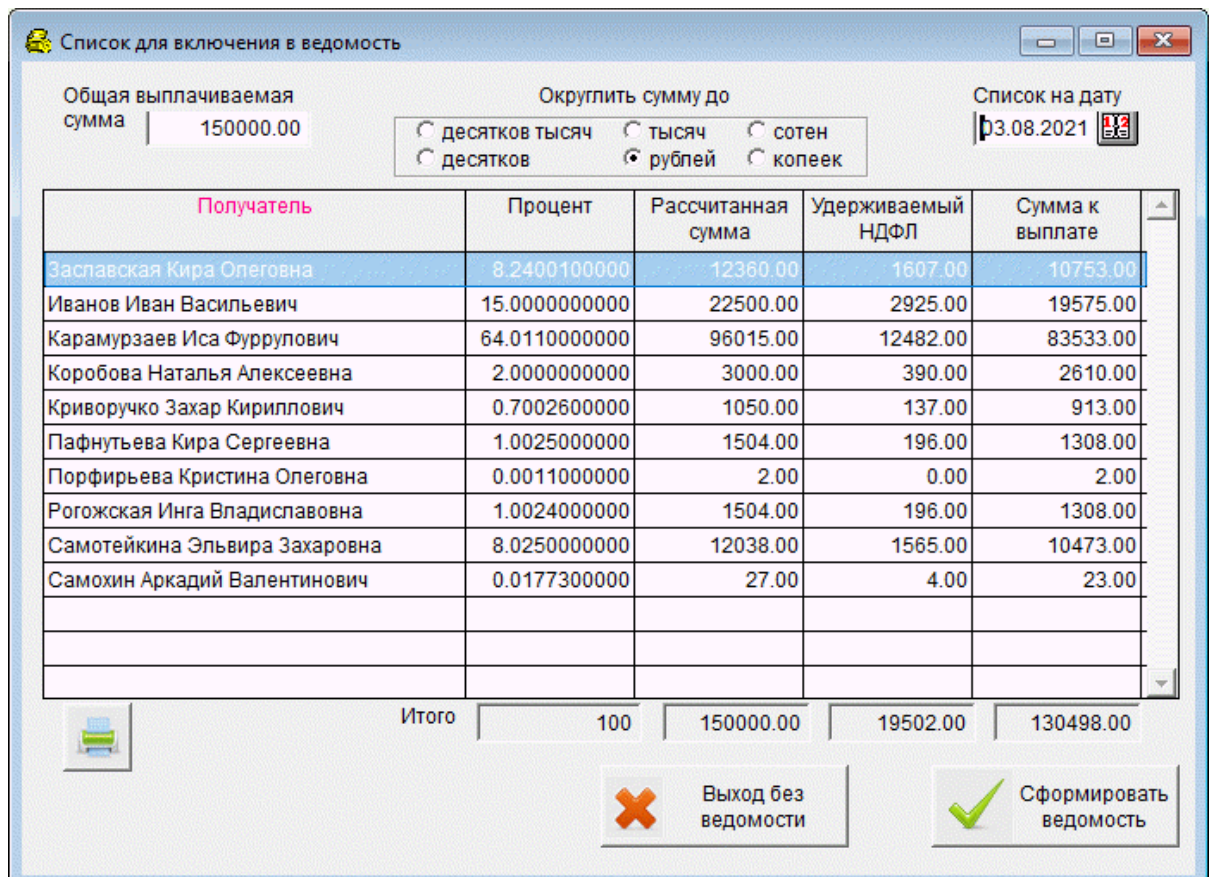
Список для включения в ведомость

Общая выплачиваемая сумма 150000.00

Округлить сумму до
десятков тысяч
тысяч
сотен
десятков
рублей
копеек

Список на дату
03.08.2021

| Получатель | Процент | Рассчитанная сумма | Удерживаемый НДФЛ | Сумма к выплате |
|---|---|---|---|---|
| Заславская Кира Олеговна | 8.2400100000 | 12360.00 | 1607.00 | 10753.00 |
| Иванов Иван Васильевич | 15.0000000000 | 22500.00 | 2925.00 | 19575.00 |
| Карамурзаев Иса Фуррулович | 64.0110000000 | 96015.00 | 12482.00 | 83533.00 |
| Коробова Наталья Алексеевна | 2.0000000000 | 3000.00 | 390.00 | 2610.00 |
| Криворучко Захар Кириллович | 0.7002600000 | 1050.00 | 137.00 | 913.00 |
| Пафнутьева Кира Сергеевна | 1.0025000000 | 1504.00 | 196.00 | 1308.00 |
| Порфирьева Кристина Олеговна | 0.0011000000 | 2.00 | 0.00 | 2.00 |
| Рогожская Инга Владиславовна | 1.0024000000 | 1504.00 | 196.00 | 1308.00 |
| Самотейкина Эльвира Захаровна | 8.0250000000 | 12038.00 | 1565.00 | 10473.00 |
| Самохин Аркадий Валентинович | 0.0177300000 | 27.00 | 4.00 | 23.00 |
| | | | | |
| | | | | |
| | | | | |

Итого 100 150000.00 19502.00 130498.00

Выход без ведомости

Сформировать ведомость